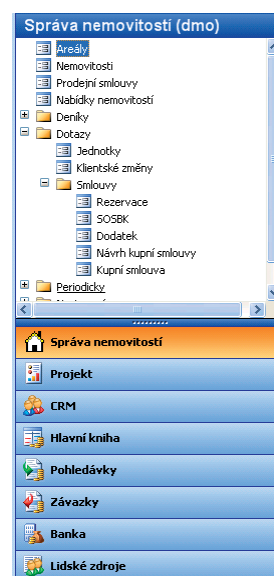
Správa nemovitostí (dmo)

Areály
Nemovitosti
Prodejní smlouvy
Nabídky nemovitostí
Deníky
Dotazy
Jednotky
Klientské změny
Smlouvy
Rezervace
SOSBK
Dodatek
Návrh kupní smlouvy
Kupní smlouva
Periodicky
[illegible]

Správa nemovitostí
Projekt
CRM
Hlavní kniha
Pohledávky
Závazky
Banka
Lidské zdroje